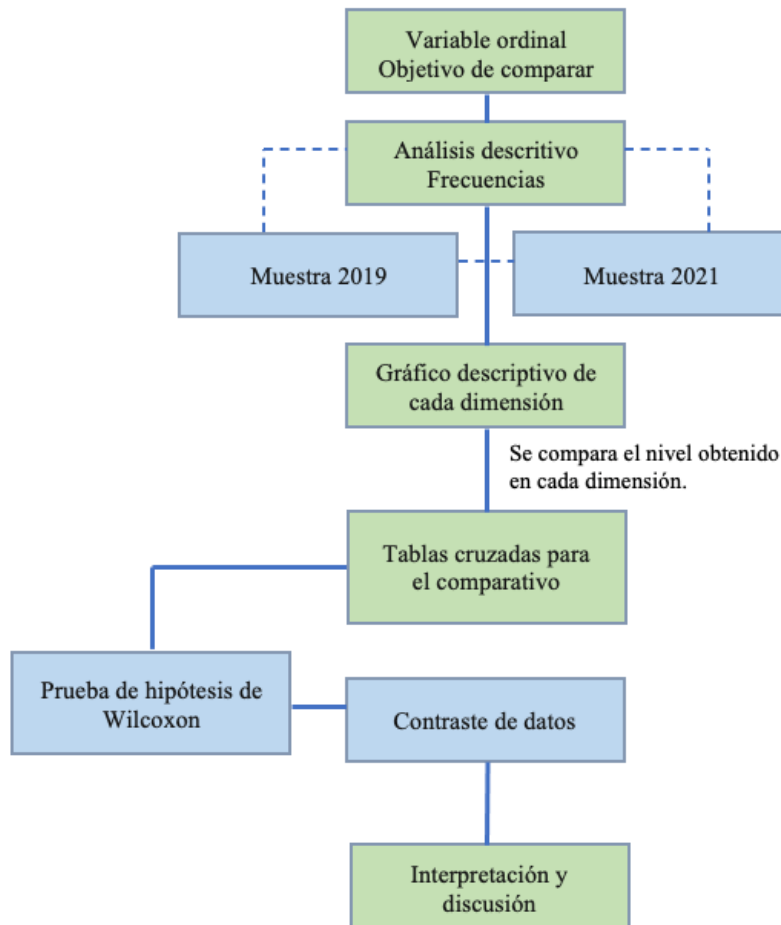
Variable ordinal
Objetivo de comparar

Análisis descritivo
Frecuencias

Muestra 2019

Muestra 2021

Gráfico descriptivo de cada dimensión

Se compara el nivel obtenido en cada dimensión.

Tablas cruzadas para el comparativo

Prueba de hipótesis de Wilcoxon

Contraste de datos

Interpretación y discusión